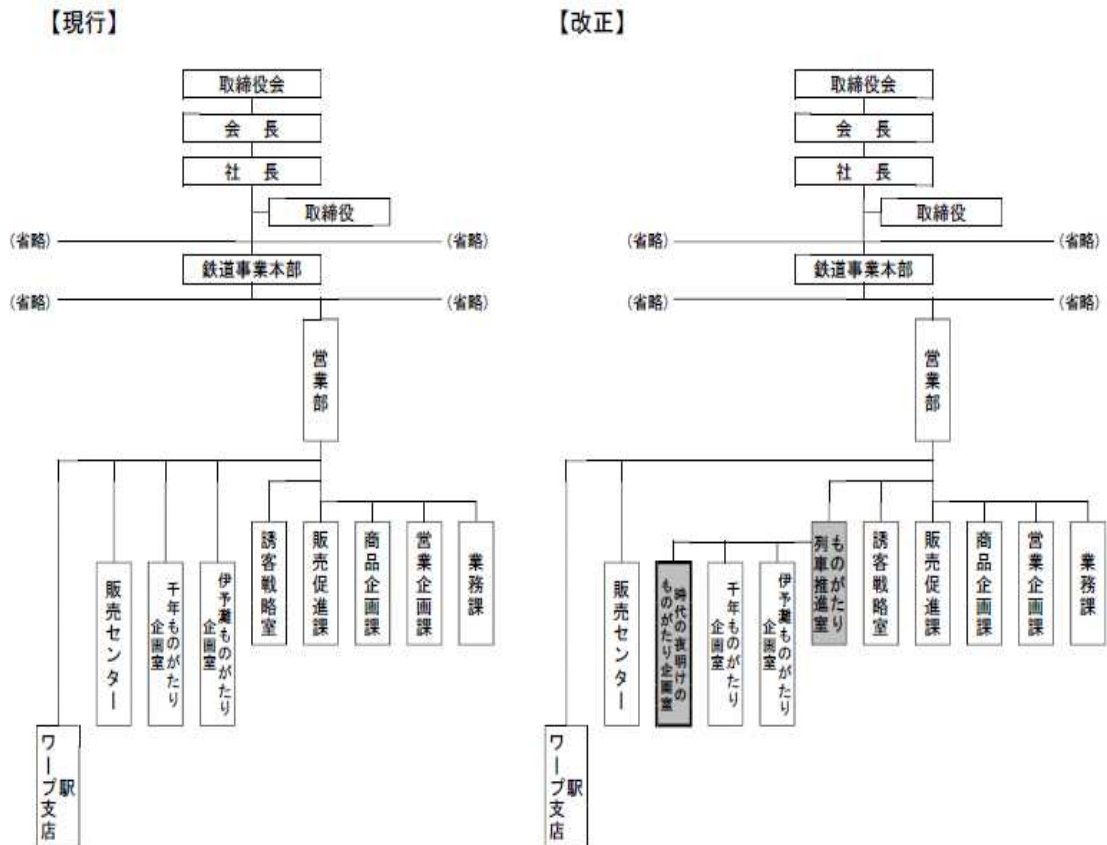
【現行】

取締役会
会　長
社　長
取締役
（省略）
（省略）
鉄道事業本部
（省略）
（省略）
営業部
誘客戦略室
販売促進課
商品企画課
営業企画課
業務課
販売センター
千年ものがたり企画室
伊予灘ものがたり企画室
ワープ駅支店

【改正】

取締役会
会　長
社　長
取締役
（省略）
（省略）
鉄道事業本部
（省略）
（省略）
営業部
ものがたり列車推進室
誘客戦略室
販売促進課
商品企画課
営業企画課
業務課
販売センター
時代の夜明けのものがたり企画室
千年ものがたり企画室
伊予灘ものがたり企画室
ワープ駅支店